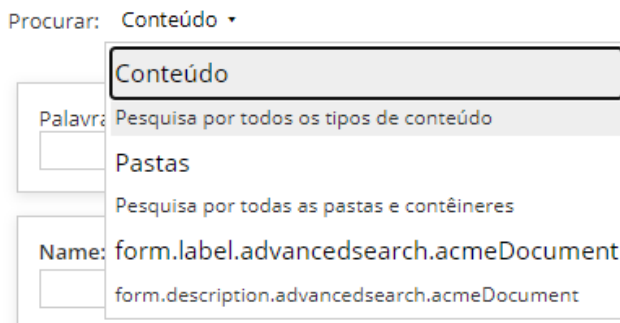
Procurar: Conteúdo ▾

Palavra

Name:

Conteúdo

Pesquisa por todos os tipos de conteúdo

Pastas

Pesquisa por todas as pastas e contêineres

form.label.advancedsearch.acmeDocument

form.description.advancedsearch.acmeDocument